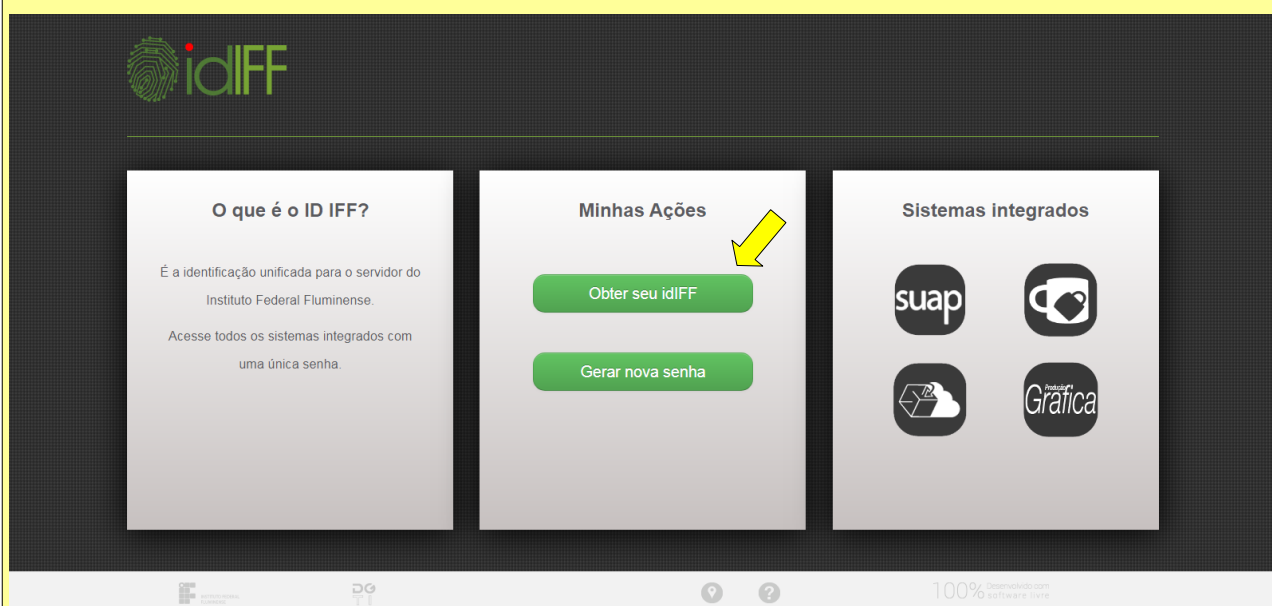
idIFF

O que é o ID IFF?

É a identificação unificada para o servidor do Instituto Federal Fluminense.

Acesse todos os sistemas integrados com uma única senha.

Minhas Ações

Obter seu idIFF

Gerar nova senha

Sistemas integrados

suap

Produção Gráfica

100% Desenvolvido com software livre